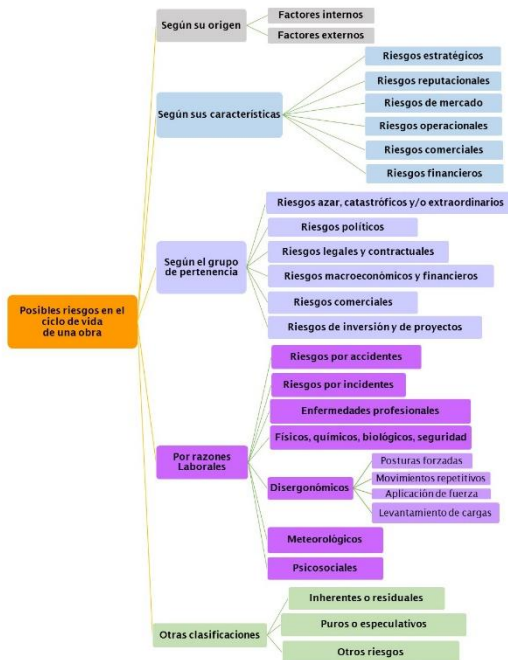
Posibles riesgos en el ciclo de vida de una obra

Según su origen
Factores internos
Factores externos

Según sus características
Riesgos estratégicos
Riesgos reputacionales
Riesgos de mercado
Riesgos operacionales
Riesgos comerciales
Riesgos financieros

Según el grupo de pertenencia
Riesgos azar, catastróficos y/o extraordinarios
Riesgos políticos
Riesgos legales y contractuales
Riesgos macroeconómicos y financieros
Riesgos comerciales
Riesgos de inversión y de proyectos

Por razones Laborales
Riesgos por accidentes
Riesgos por incidentes
Enfermedades profesionales
Físicos, químicos, biológicos, seguridad
Disergonómicos
Posturas forzadas
Movimientos repetitivos
Aplicación de fuerza
Levantamiento de cargas
Meteorológicos
Psicosociales

Otras clasificaciones
Inherentes o residuales
Puros o especulativos
Otros riesgos